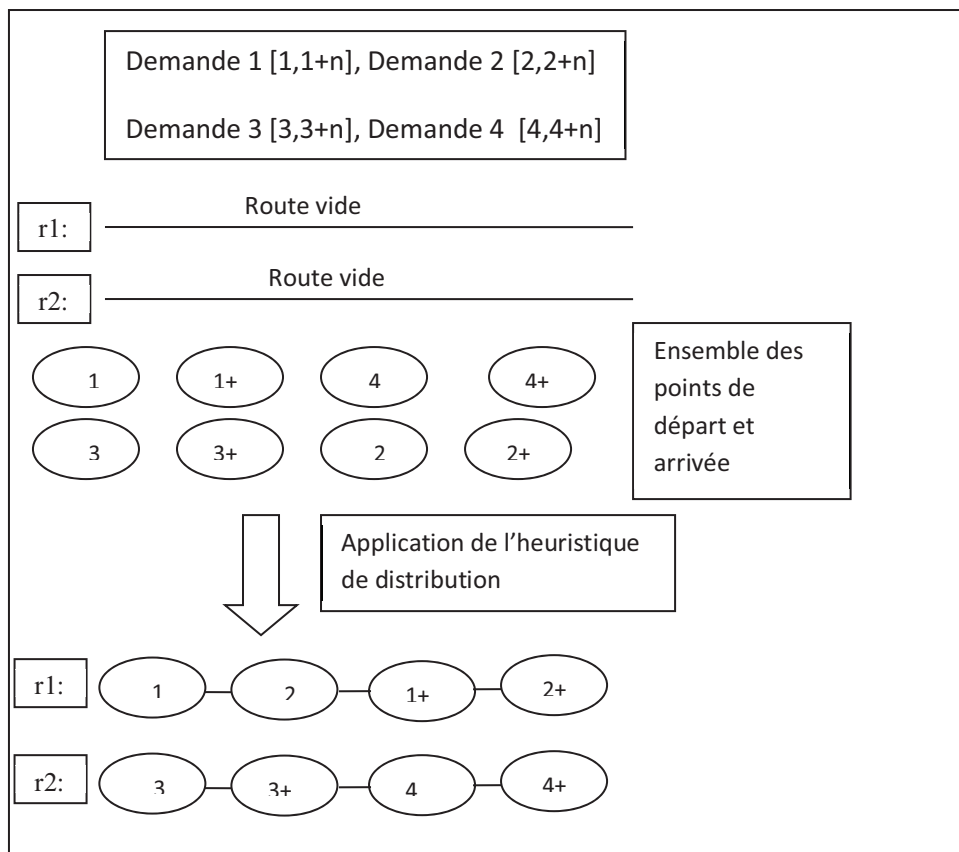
Demande 1 [1,1+n], Demande 2 [2,2+n]

Demande 3 [3,3+n], Demande 4 [4,4+n]

r1: Route vide

r2: Route vide

1 1+ 4 4+

3 3+ 2 2+

Ensemble des points de départ et arrivée

Application de l'heuristique de distribution

r1: 1 2 1+ 2+

r2: 3 3+ 4 4+